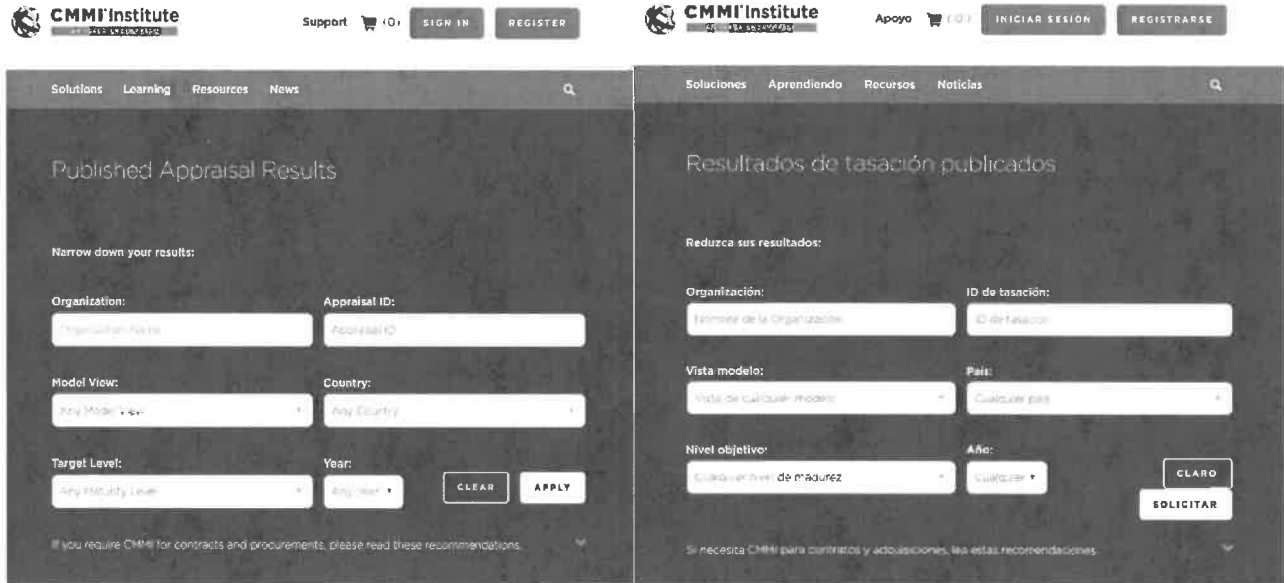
CMMI Institute
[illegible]

Support (0) SIGN IN REGISTER

Solutions Learning Resources News

Published Appraisal Results

Narrow down your results:

Organization:
Organization Name

Appraisal ID:
Appraisal ID

Model View:
Any Model View

Country:
Any Country

Target Level:
Any Maturity Level

Year:
Any Year

CLEAR APPLY

If you require CMMI for contracts and procurements, please read these recommendations.

CMMI Institute
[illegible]

Apoyo (0) INICIAR SESION REGISTRARSE

Soluciones Aprendiendo Recursos Noticias

Resultados de tasación publicados

Reduzca sus resultados:

Organización:
Nombre de la Organización

ID de tasación:
ID de tasación

Vista modelo:
Vista de cualquier modelo

País:
Cualquier país

Nivel objetivo:
Cualquier nivel de madurez

Año:
Cualquier

CLARO
SOLICITAR

Si necesita CMMI para contratos y adquisiciones, lea estas recomendaciones.